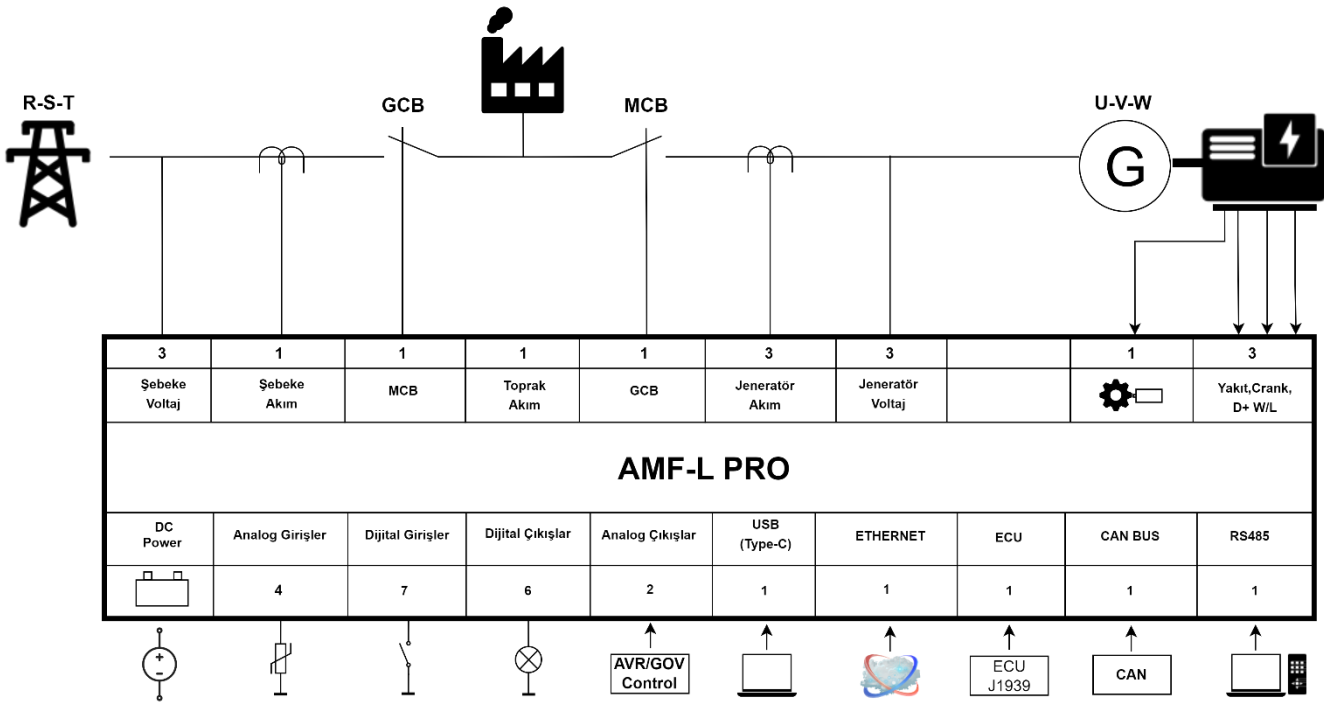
R-S-T

GCB

MCB

U-V-W

G

Yakıt,Crank, D+ W/L

| 3 | 1 | 1 | 1 | 1 | 3 | 3 | | 1 | 3 |
|---|---|---|---|---|---|---|---|---|---|
| Şebeke Voltaj | Şebeke Akım | MCB | Toprak Akım | GCB | Jeneratör Akım | Jeneratör Voltaj | | | Yakıt,Crank, D+ W/L |

AMF-L PRO

| DC Power | Analog Girişler | Dijital Girişler | Dijital Çıkışlar | Analog Çıkışlar | USB (Type-C) | ETHERNET | ECU | CAN BUS | RS485 |
|---|---|---|---|---|---|---|---|---|---|
| | 4 | 7 | 6 | 2 | 1 | 1 | 1 | 1 | 1 |

+

-

AVR/GOV Control

ECU J1939

CAN